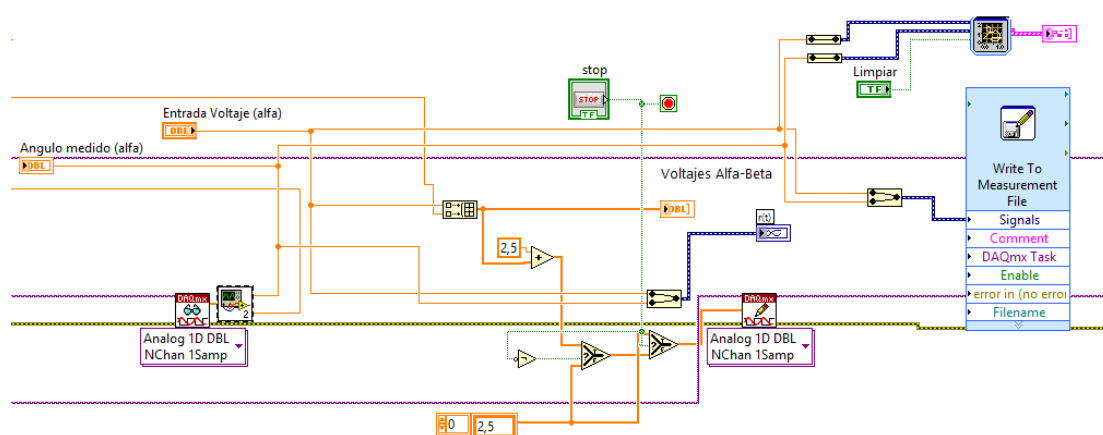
stop

STOP

TF

Limpiar

TF

Entrada Voltaje (alfa)

DBL

Angulo medido (alfa)

DBL

Voltajes Alfa-Beta

DBL

2,5

r(t)

DAQmx

Analog 1D DBL
NChan 1Samp

2

DAQmx

Analog 1D DBL
NChan 1Samp

Write To Measurement File

Signals

Comment

DAQmx Task

Enable

error in (no error)

Filename

0

2,5